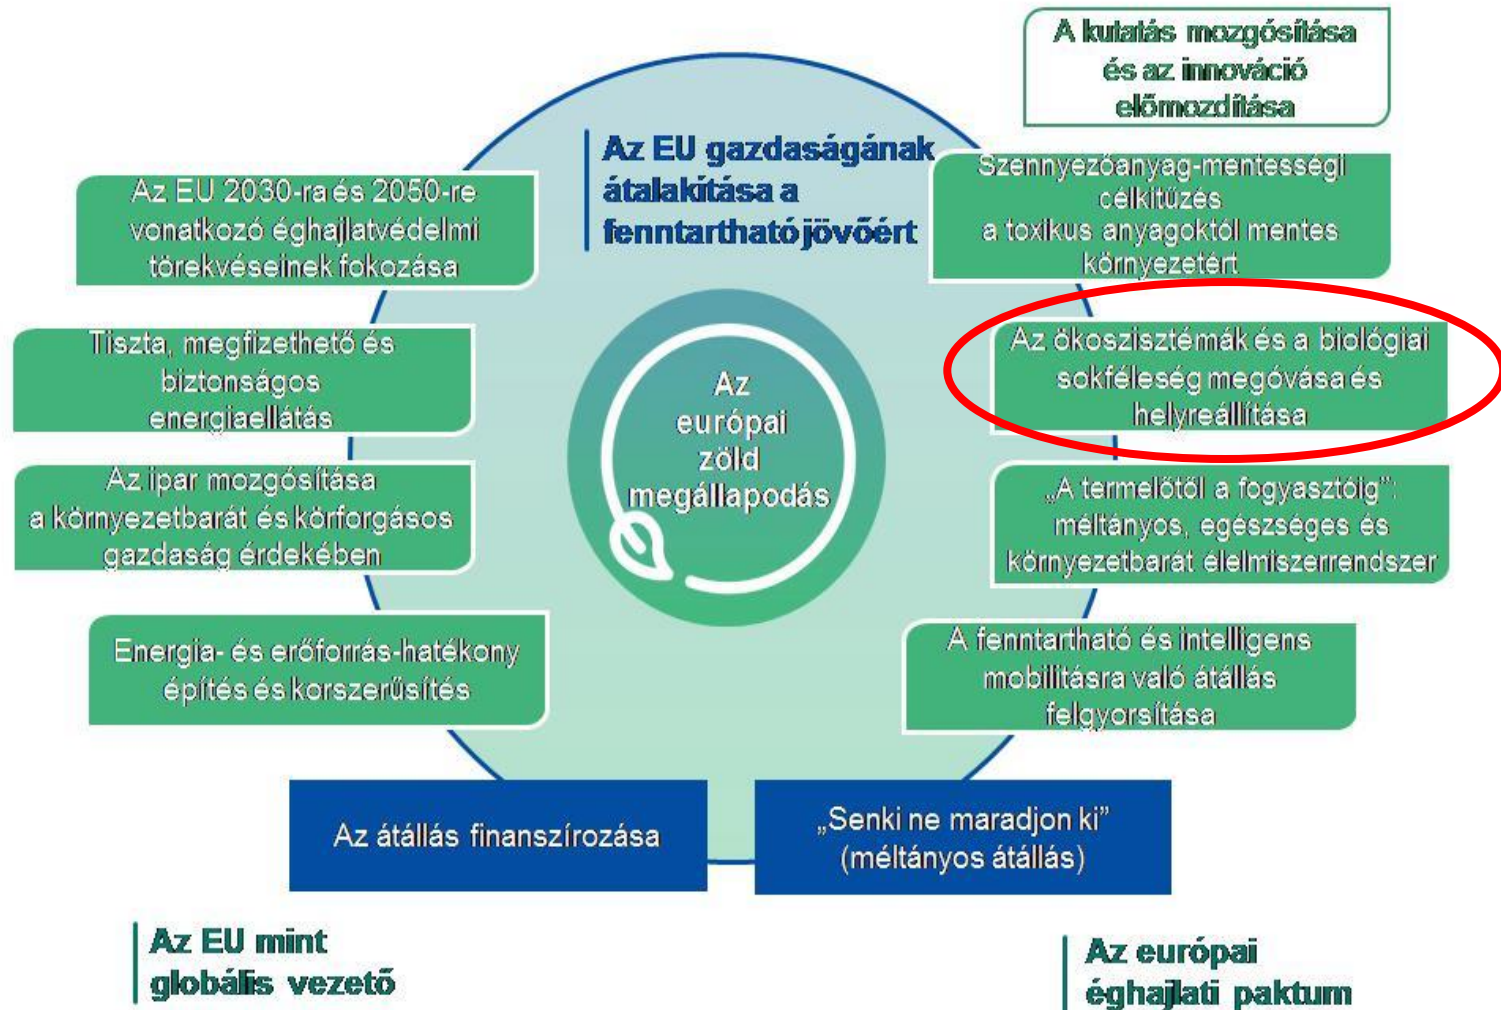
A kutatás mozgósítása és az innováció előmozdítása

Az EU gazdaságának átalakítása a fenntartható jövőért

Az EU 2030-ra és 2050-re vonatkozó éghajlatvédelmi törekvéseinek fokozása

Szennyezőanyag-mentességi célkitűzés a toxikus anyagoktól mentes környezetért

Tiszta, megfizethető és biztonságos energiaellátás

Az ökoszisztémák és a biológiai sokféleség megóvása és helyreállítása

Az európai zöld megállapodás

Az ipar mozgósítása a környezetbarát és körforgásos gazdaság érdekében

„A termelőtől a fogyasztóig": méltányos, egészséges és környezetbarát élelmiszerrendszer

Energia- és erőforrás-hatékony építés és korszerűsítés

A fenntartható és intelligens mobilitásra való átállás felgyorsítása

Az átállás finanszírozása

„Senki ne maradjon ki" (méltányos átállás)

Az EU mint globális vezető

Az európai éghajlati paktum